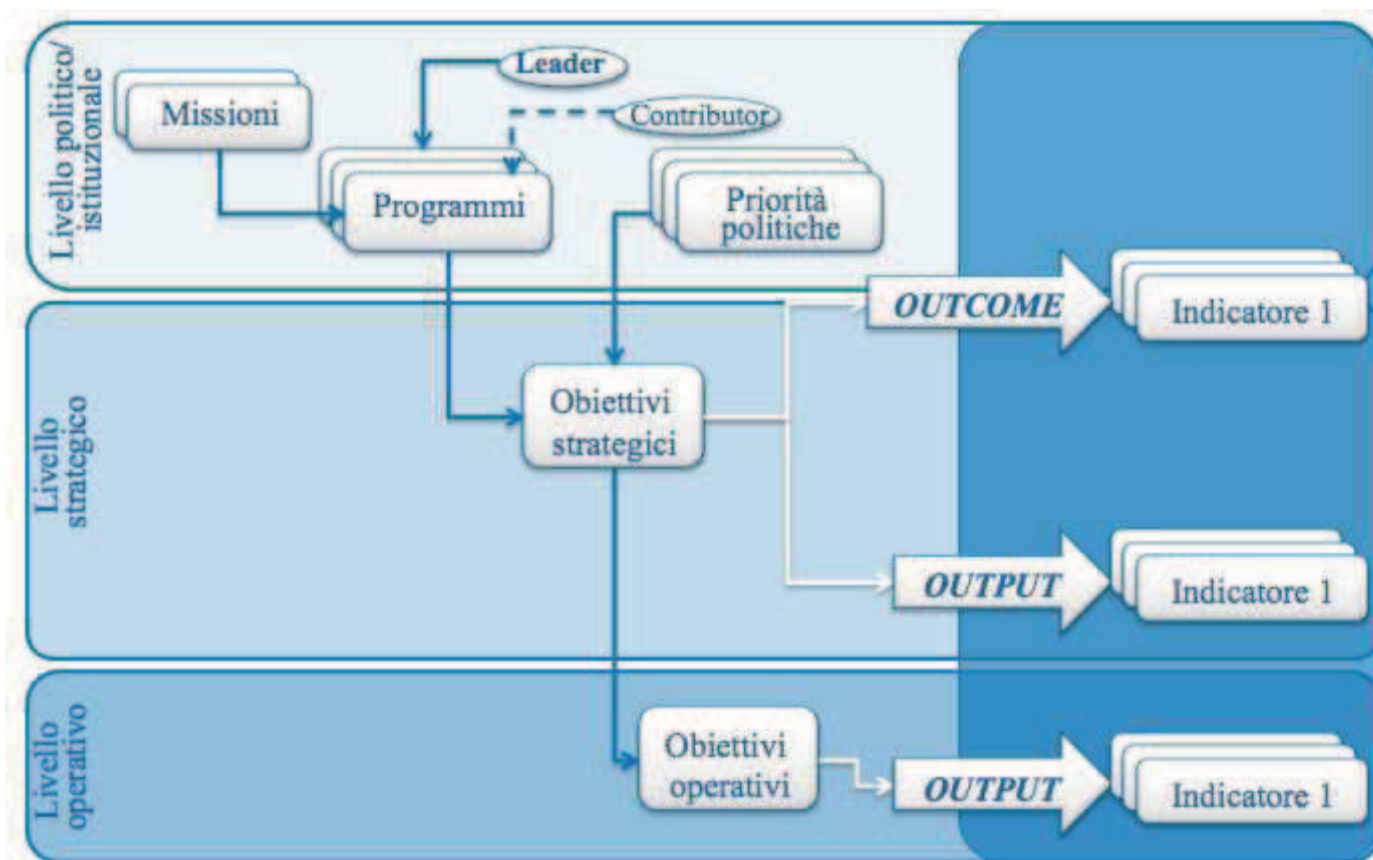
Livello politico/ istituzionale

Missioni

Leader

Contributor

Programmi

Priorità politiche

OUTCOME

Indicatore 1

Livello strategico

Obiettivi strategici

OUTPUT

Indicatore 1

Livello operativo

Obiettivi operativi

OUTPUT

Indicatore 1